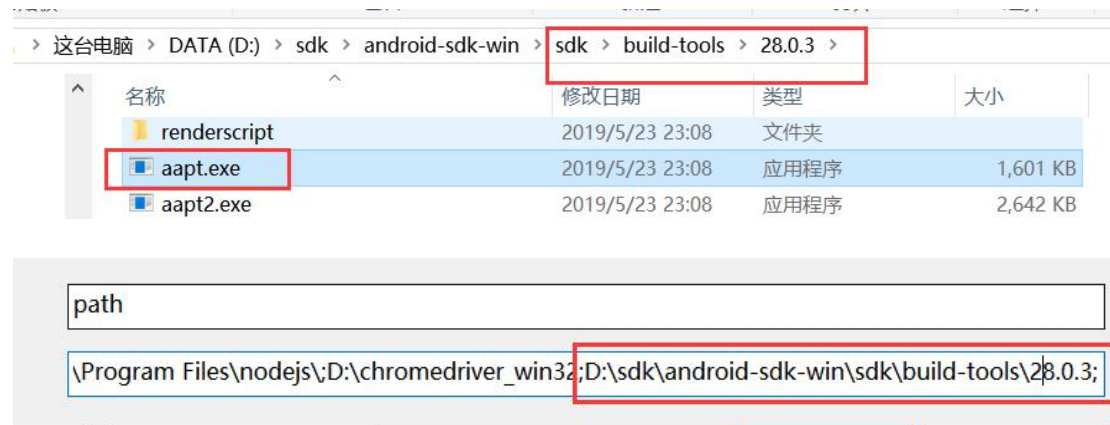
> 这台电脑 > DATA (D:) > sdk > android-sdk-win > sdk > build-tools > 28.0.3 >

| 名称 | 修改日期 | 类型 | 大小 |
|---|---|---|---|
| renderscript | 2019/5/23 23:08 | 文件夹 | |
| aapt.exe | 2019/5/23 23:08 | 应用程序 | 1,601 KB |
| aapt2.exe | 2019/5/23 23:08 | 应用程序 | 2,642 KB |

path

\Program Files\nodejs\;D:\chromedriver_win32;D:\sdk\android-sdk-win\sdk\build-tools\28.0.3;